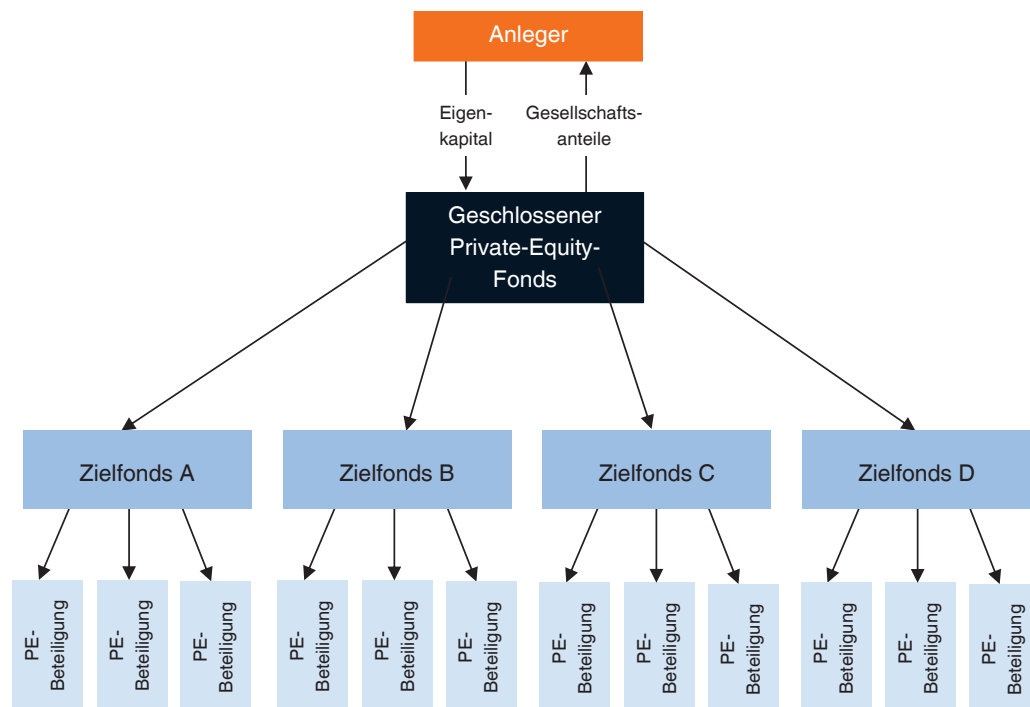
Anleger

Eigenkapital

Gesellschaftsanteile

Geschlossener Private-Equity-Fonds

Zielfonds A

Zielfonds B

Zielfonds C

Zielfonds D

PE-Beteiligung

PE-Beteiligung

PE-Beteiligung

PE-Beteiligung

PE-Beteiligung

PE-Beteiligung

PE-Beteiligung

PE-Beteiligung

PE-Beteiligung

PE-Beteiligung

PE-Beteiligung

PE-Beteiligung